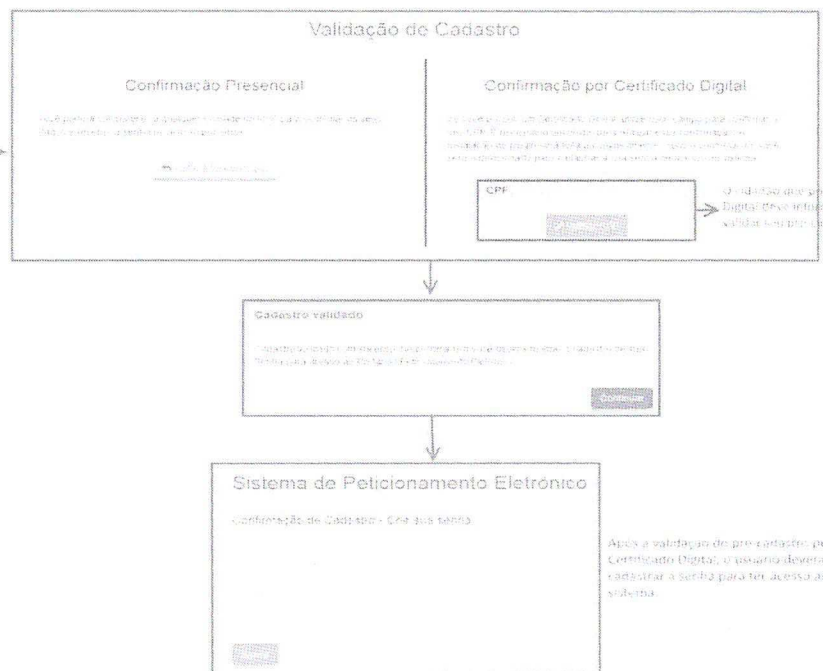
Validação de Cadastro

Confirmação Presencial

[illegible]

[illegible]

Confirmação por Certificado Digital

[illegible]

CPF

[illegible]

O cidadão que p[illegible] Digital deve infor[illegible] validar seu pré-c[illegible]

Cadastro validado

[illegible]

Continuar

Sistema de Peticionamento Eletrônico

Confirmação de Cadastro - Crie sua senha.

Após a validação do pré-cadastro p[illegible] Certificado Digital, o usuário deverá cadastrar a senha para ter acesso a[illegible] sistema.

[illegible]